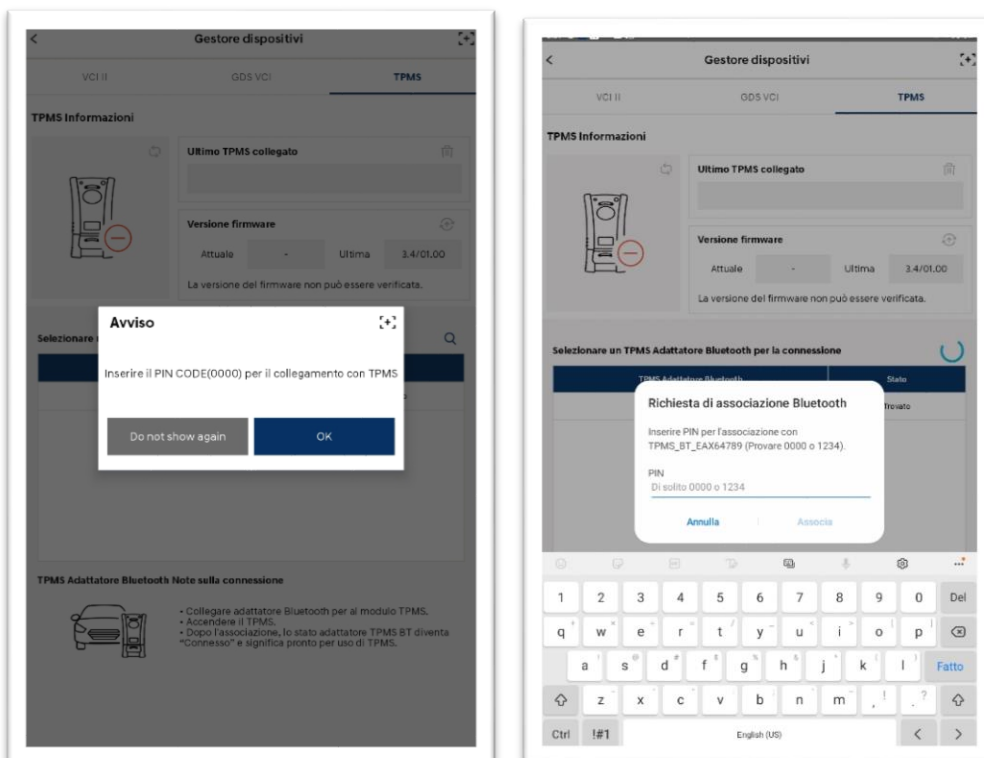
Gestore dispositivi

VCI II GDS VCI TPMS

TPMS Informazioni

Ultimo TPMS collegato

Versione firmware

Attuale - Ultima 3.4/01.00

La versione del firmware non può essere verificata.

Selezionare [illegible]

Avviso

Inserire il PIN CODE(0000) per il collegamento con TPMS

Do not show again OK

TPMS Adattatore Bluetooth Note sulla connessione

• Collegare adattatore Bluetooth per al modulo TPMS.
• Accendere il TPMS.
• Dopo l'associazione, lo stato adattatore TPMS BT diventa "Connesso" e significa pronto per uso di TPMS.

Gestore dispositivi

VCI II GDS VCI TPMS

TPMS Informazioni

Ultimo TPMS collegato

Versione firmware

Attuale - Ultima 3.4/01.00

La versione del firmware non può essere verificata.

Selezionare un TPMS Adattatore Bluetooth per la connessione

TPMS Adattatore Bluetooth Stato

Trovato

Richiesta di associazione Bluetooth

Inserire PIN per l'associazione con TPMS_BT_EAX64789 (Provare 0000 o 1234).

PIN

Di solito 0000 o 1234

Annulla Associa

1 2 3 4 5 6 7 8 9 0 Del

q w e r t y u i o p

a s d f g h j k l Fatto

z x c v b n m , .

Ctrl !#1 English (US)